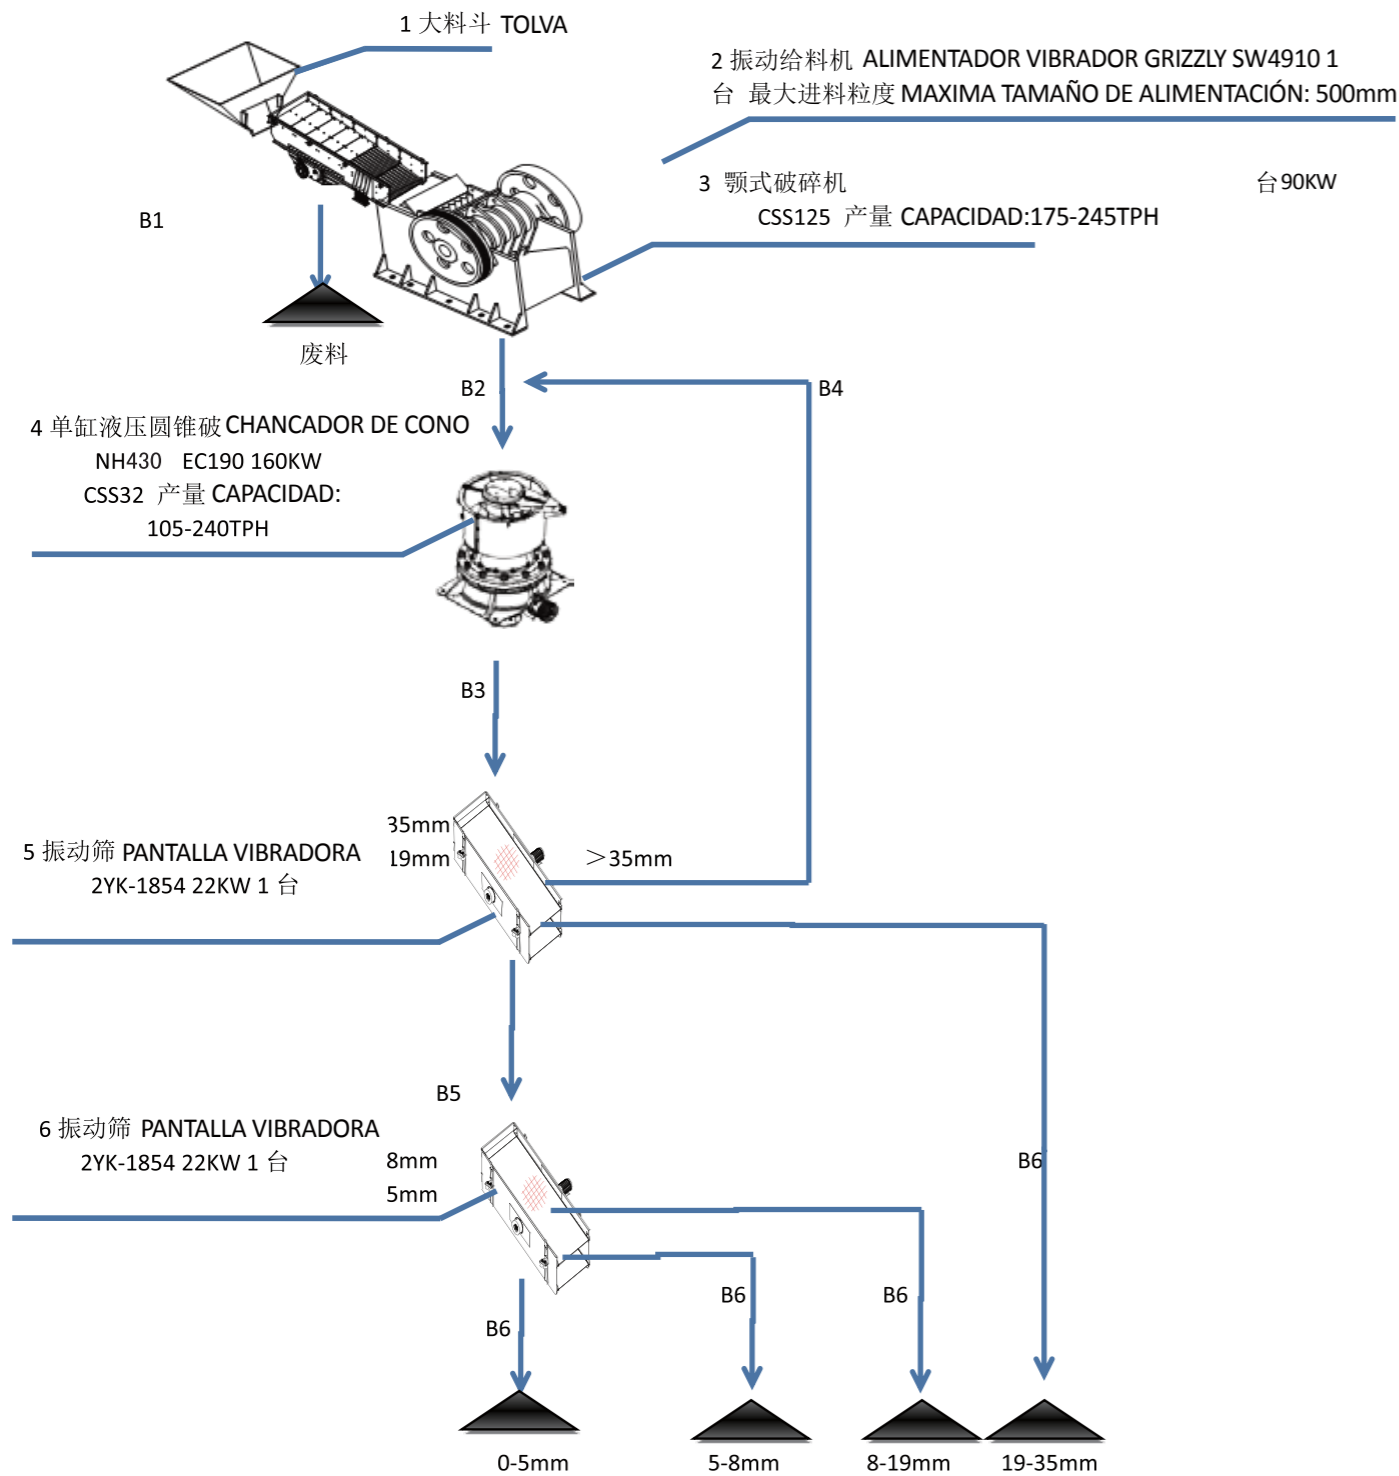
1 大料斗 TOLVA

2 振动给料机 ALIMENTADOR VIBRADOR GRIZZLY SW4910 1 台 最大进料粒度 MAXIMA TAMAÑO DE ALIMENTACIÓN: 500mm

3 颚式破碎机 台90KW
CSS125 产量 CAPACIDAD:175-245TPH

B1

废料

B2

B4

4 单缸液压圆锥破 CHANCADOR DE CONO
NH430 EC190 160KW
CSS32 产量 CAPACIDAD:
105-240TPH

B3

35mm
19mm

＞35mm

5 振动筛 PANTALLA VIBRADORA
2YK-1854 22KW 1 台

B5

6 振动筛 PANTALLA VIBRADORA
2YK-1854 22KW 1 台

8mm
5mm

B6

B6

B6

B6

0-5mm

5-8mm

8-19mm

19-35mm